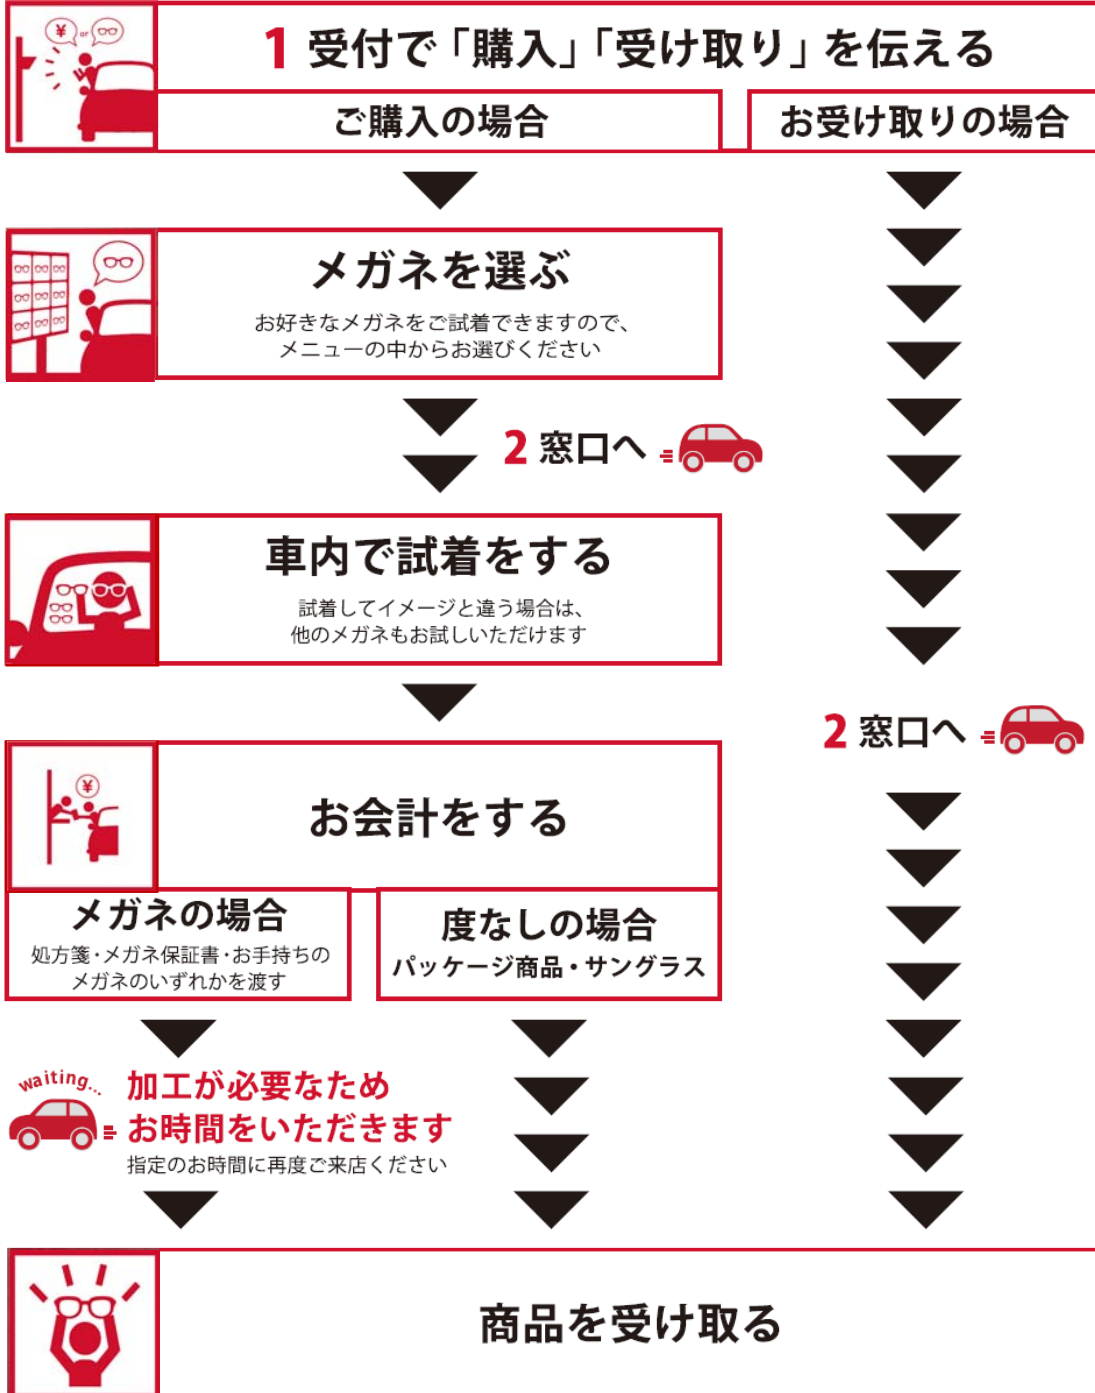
¥ or

1 受付で「購入」「受け取り」を伝える

ご購入の場合

お受け取りの場合

メガネを選ぶ

お好きなメガネをご試着できますので、メニューの中からお選びください

2 窓口へ

車内で試着をする

試着してイメージと違う場合は、他のメガネもお試しいただけます

2 窓口へ

¥

お会計をする

メガネの場合

処方箋・メガネ保証書・お手持ちのメガネのいずれかを渡す

度なしの場合

パッケージ商品・サングラス

waiting...

加工が必要なため
お時間をいただきます

指定のお時間に再度ご来店ください

商品を受け取る